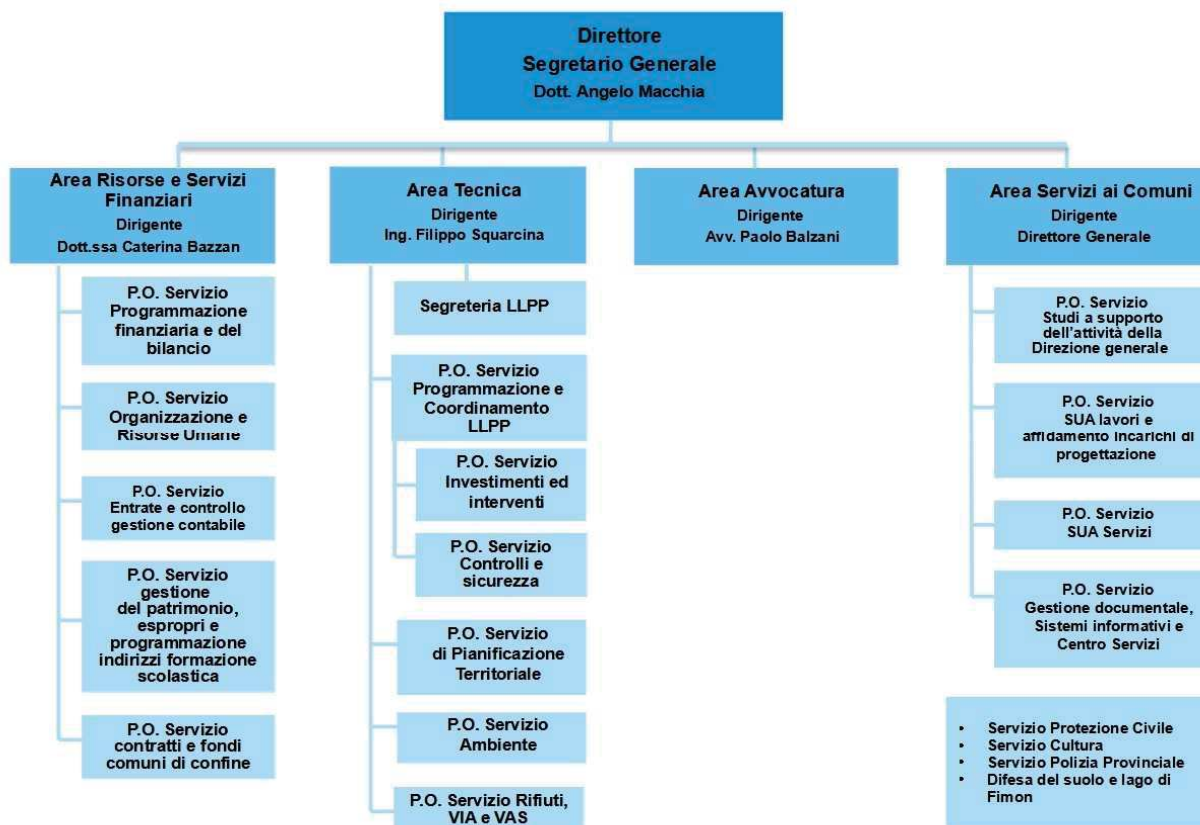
Direttore
Segretario Generale
Dott. Angelo Macchia

Area Risorse e Servizi Finanziari
Dirigente
Dott.ssa Caterina Bazzan

P.O. Servizio Programmazione finanziaria e del bilancio

P.O. Servizio Organizzazione e Risorse Umane

P.O. Servizio Entrate e controllo gestione contabile

P.O. Servizio gestione del patrimonio, espropri e programmazione indirizzi formazione scolastica

P.O. Servizio contratti e fondi comuni di confine

Area Tecnica
Dirigente
Ing. Filippo Squarcina

Segreteria LLPP

P.O. Servizio Programmazione e Coordinamento LLPP

P.O. Servizio Investimenti ed interventi

P.O. Servizio Controlli e sicurezza

P.O. Servizio di Pianificazione Territoriale

P.O. Servizio Ambiente

P.O. Servizio Rifiuti, VIA e VAS

Area Avvocatura
Dirigente
Avv. Paolo Balzani

Area Servizi ai Comuni
Dirigente
Direttore Generale

P.O. Servizio Studi a supporto dell'attività della Direzione generale

P.O. Servizio SUA lavori e affidamento incarichi di progettazione

P.O. Servizio SUA Servizi

P.O. Servizio Gestione documentale, Sistemi informativi e Centro Servizi

• Servizio Protezione Civile
• Servizio Cultura
• Servizio Polizia Provinciale
• Difesa del suolo e lago di Fimon